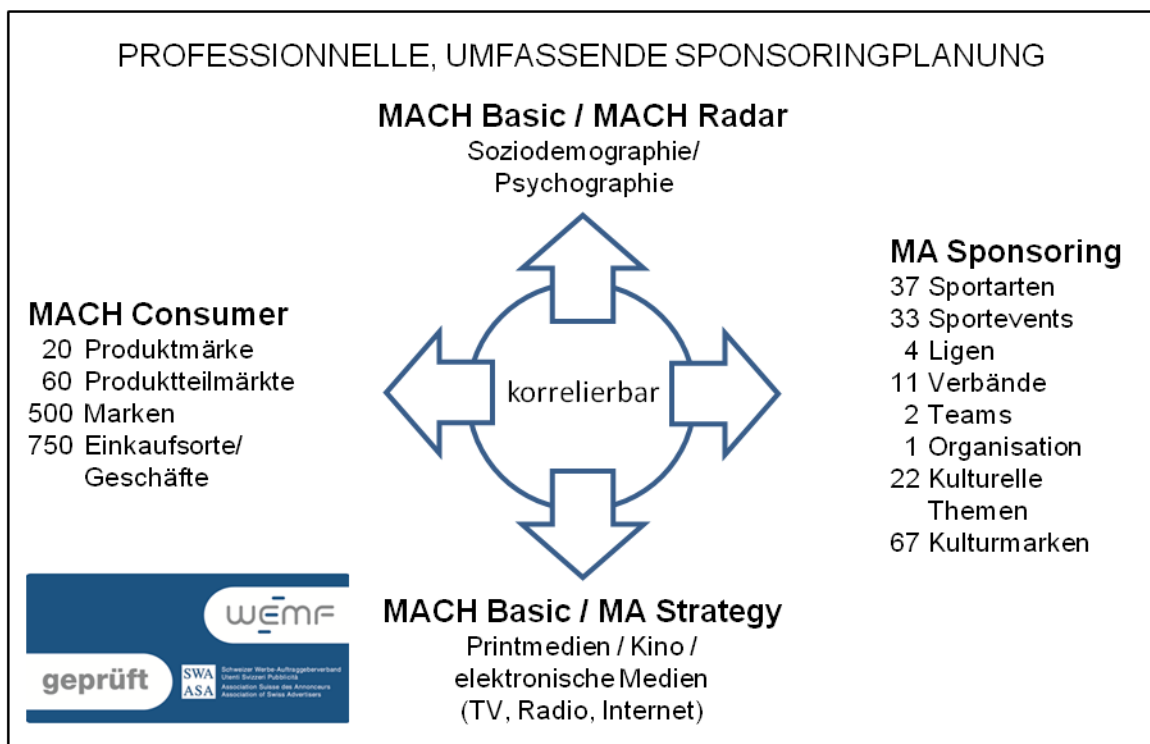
PROFESSIONNELLE, UMFASSENDE SPONSORINGPLANUNG

MACH Basic / MACH Radar
Soziodemographie/ Psychographie

MACH Consumer
20 Produktmärke
60 Produktteilmärkte
500 Marken
750 Einkaufsorte/ Geschäfte

korrelierbar

MA Sponsoring
37 Sportarten
33 Sportevents
4 Ligen
11 Verbände
2 Teams
1 Organisation
22 Kulturelle Themen
67 Kulturmarken

WEMF
geprüft
SWA ASA
Schweizer Werbe-Auftraggeberverband
Utenti Svizzeri Pubblicità
Association Suisse des Annonceurs
Association of Swiss Advertisers

MACH Basic / MA Strategy
Printmedien / Kino / elektronische Medien (TV, Radio, Internet)